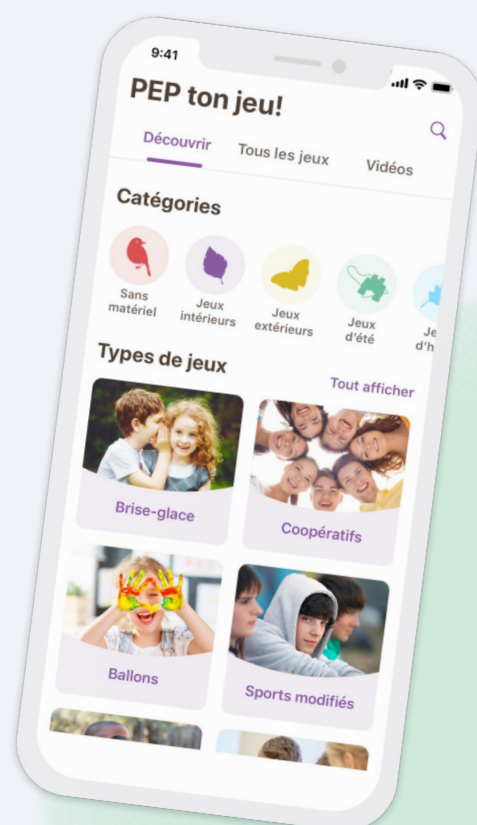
9:41

PEP ton jeu!

Découvrir Tous les jeux Vidéos

Catégories

Sans matériel

Jeux intérieurs

Jeux extérieurs

Jeux d'été

Je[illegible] d'h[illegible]

Types de jeux

Tout afficher

Brise-glace

Coopératifs

Ballons

Sports modifiés